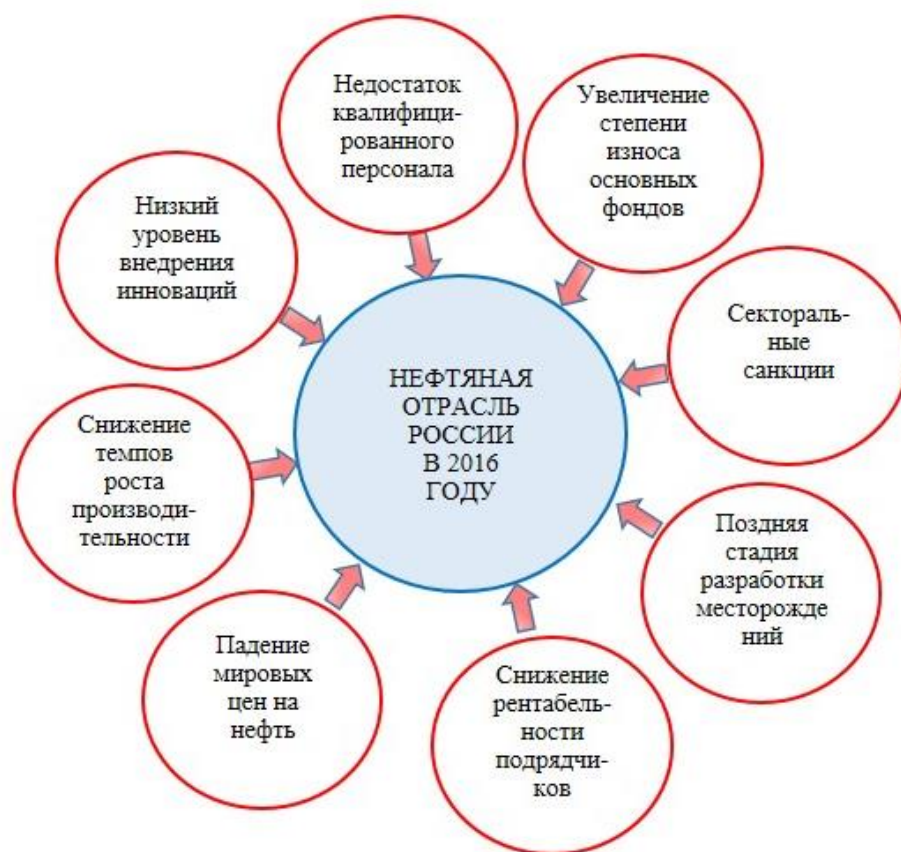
Недостаток квалифицированного персонала

Увеличение степени износа основных фондов

Низкий уровень внедрения инноваций

Секторальные санкции

НЕФТЯНАЯ ОТРАСЛЬ РОССИИ В 2016 ГОДУ

Снижение темпов роста производительности

Поздняя стадия разработки месторождений

Падение мировых цен на нефть

Снижение рентабельности подрядчиков